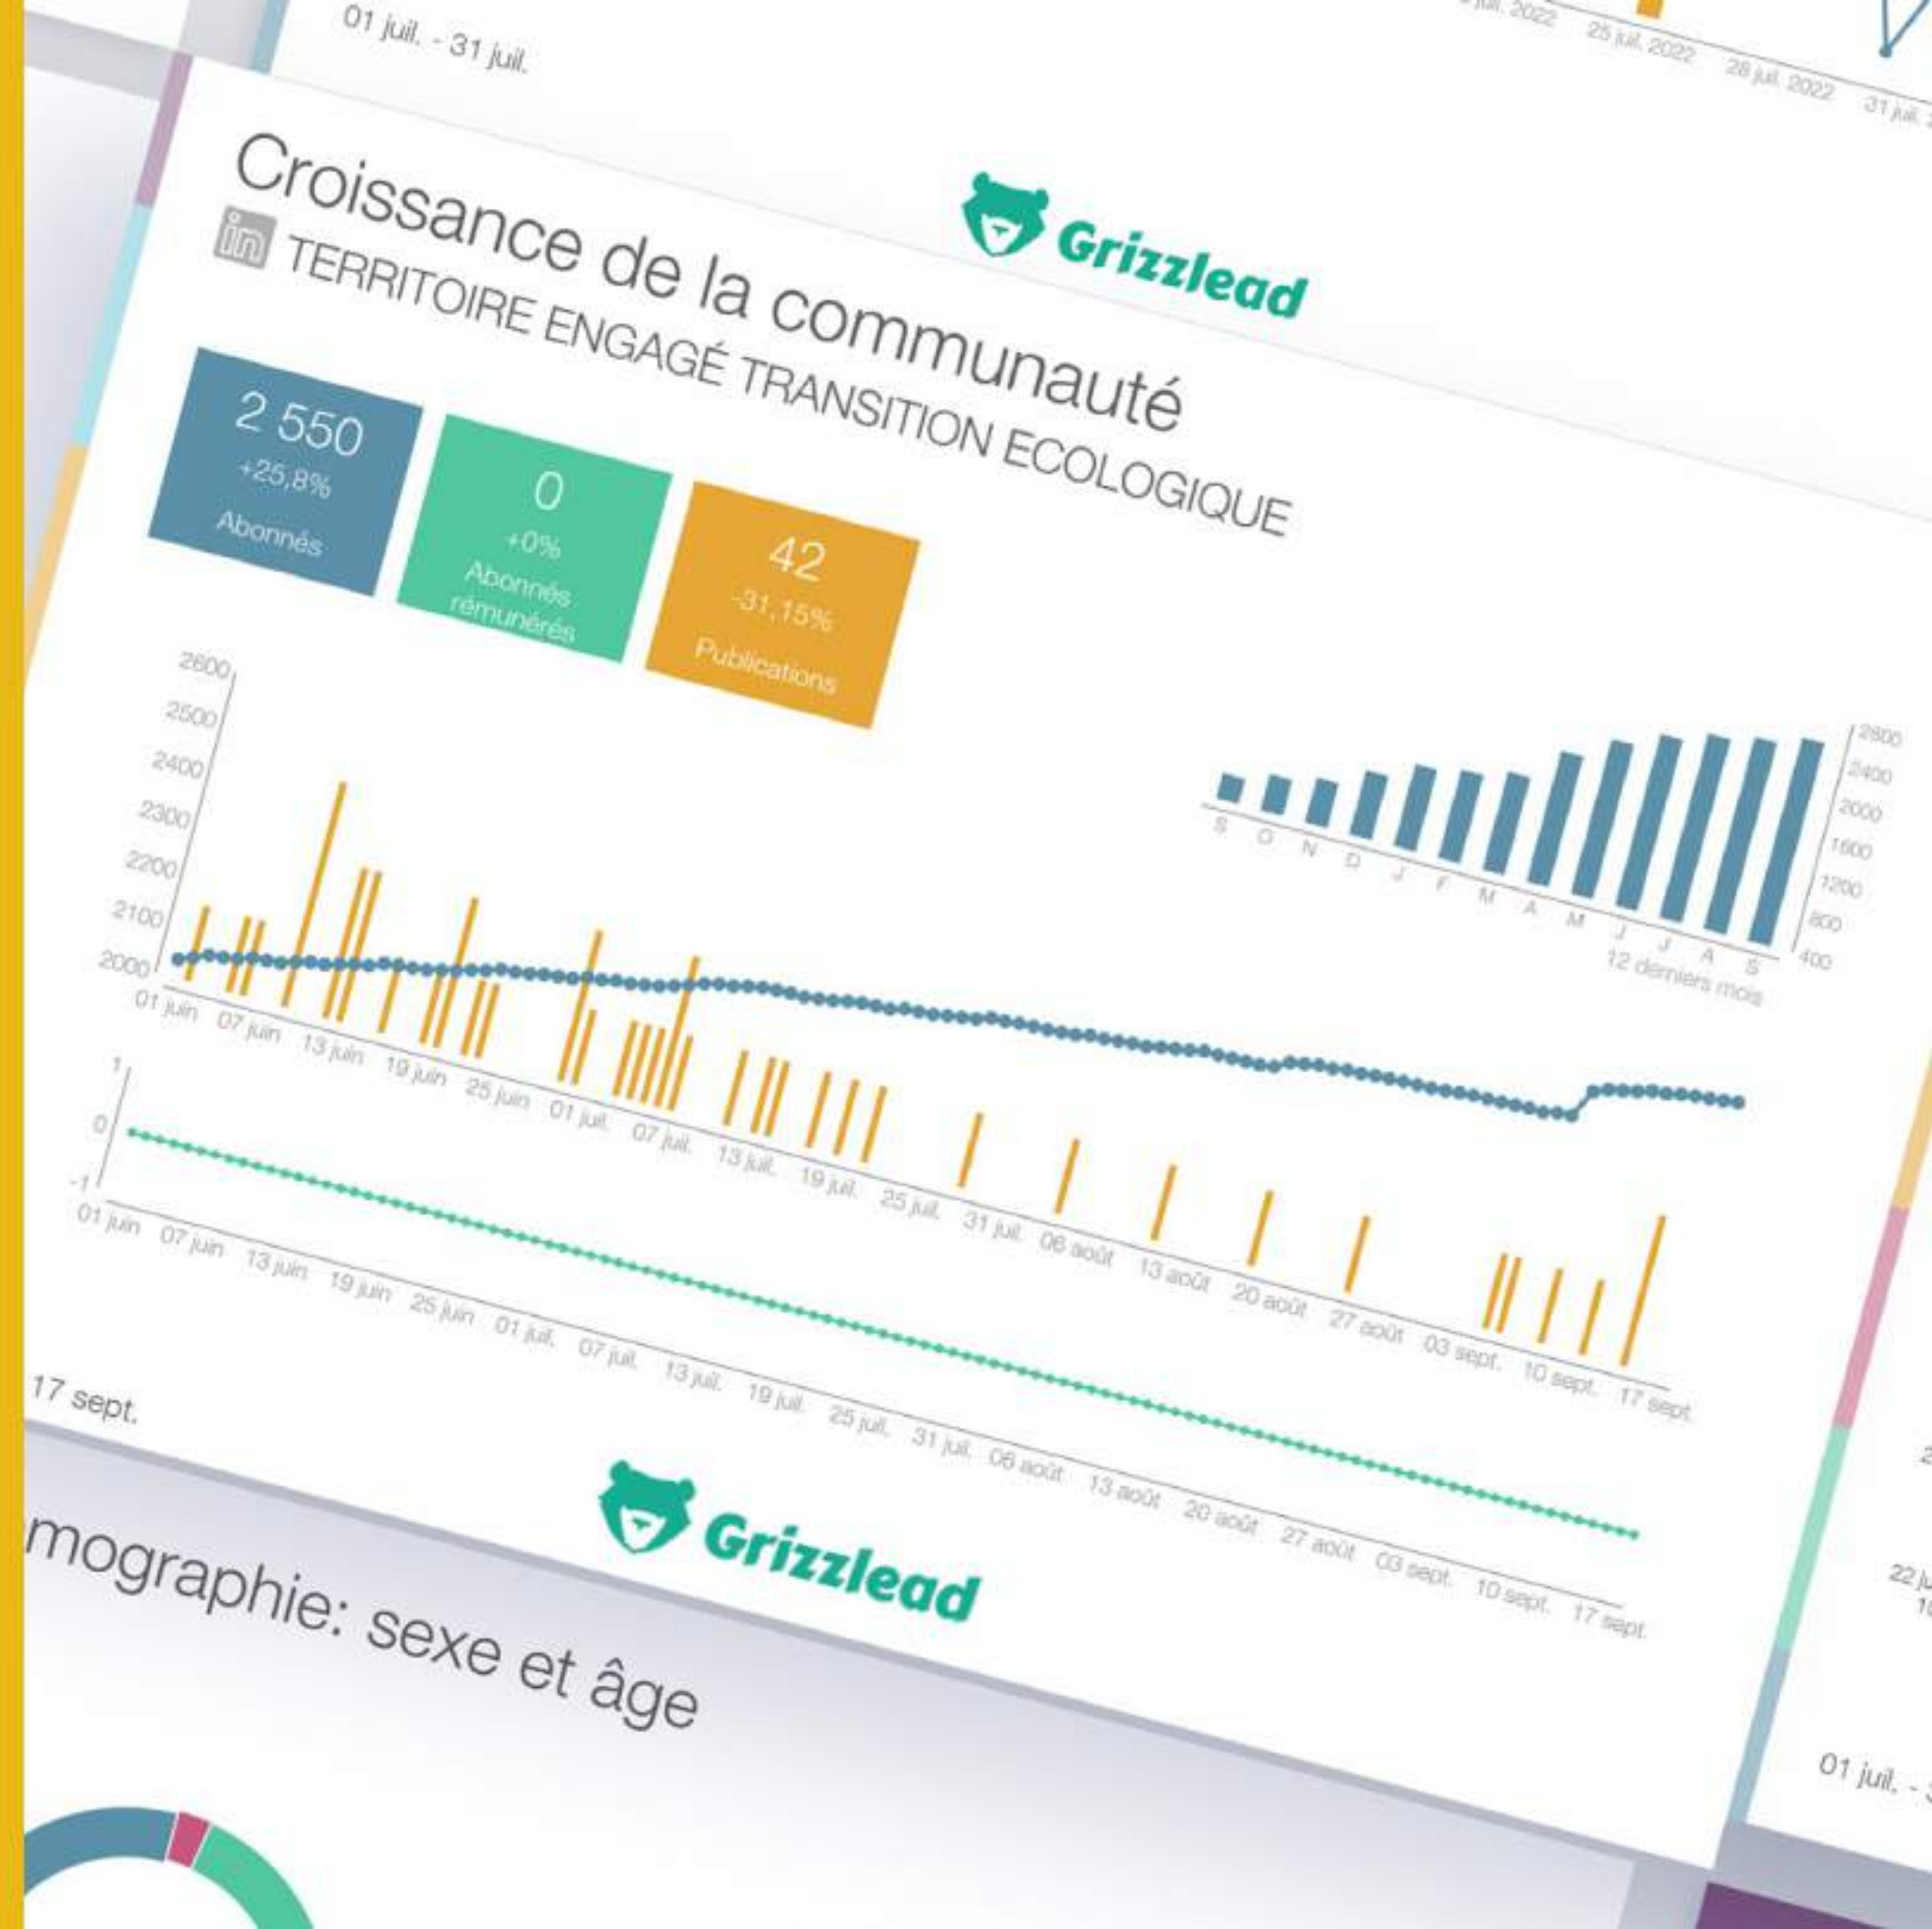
01 juil. - 31 juil.

juil. 2022 25 juil. 2022 28 juil. 2022 31 juil.

Croissance de la communauté

Grizzlead

in TERRITOIRE ENGAGÉ TRANSITION ECOLOGIQUE

2 550
+25,8%
Abonnés

0
+0%
Abonnés rémunérés

42
-31,15%
Publications

2600
2500
2400
2300
2200
2100
2000

01 juin 07 juin 13 juin 19 juin 25 juin 01 juil. 07 juil. 13 juil. 19 juil. 25 juil. 31 juil. 06 août 13 août 20 août 27 août 03 sept. 10 sept. 17 sept.

S O N D J F M A M J J A S
12 derniers mois

2800
2400
2000
1600
1200
800
400

1
0
-1

01 juin 07 juin 13 juin 19 juin 25 juin 01 juil. 07 juil. 13 juil. 19 juil. 25 juil. 31 juil. 06 août 13 août 20 août 27 août 03 sept. 10 sept. 17 sept.

17 sept.

Grizzlead

mographie: sexe et âge

22 ju

01 juil. -